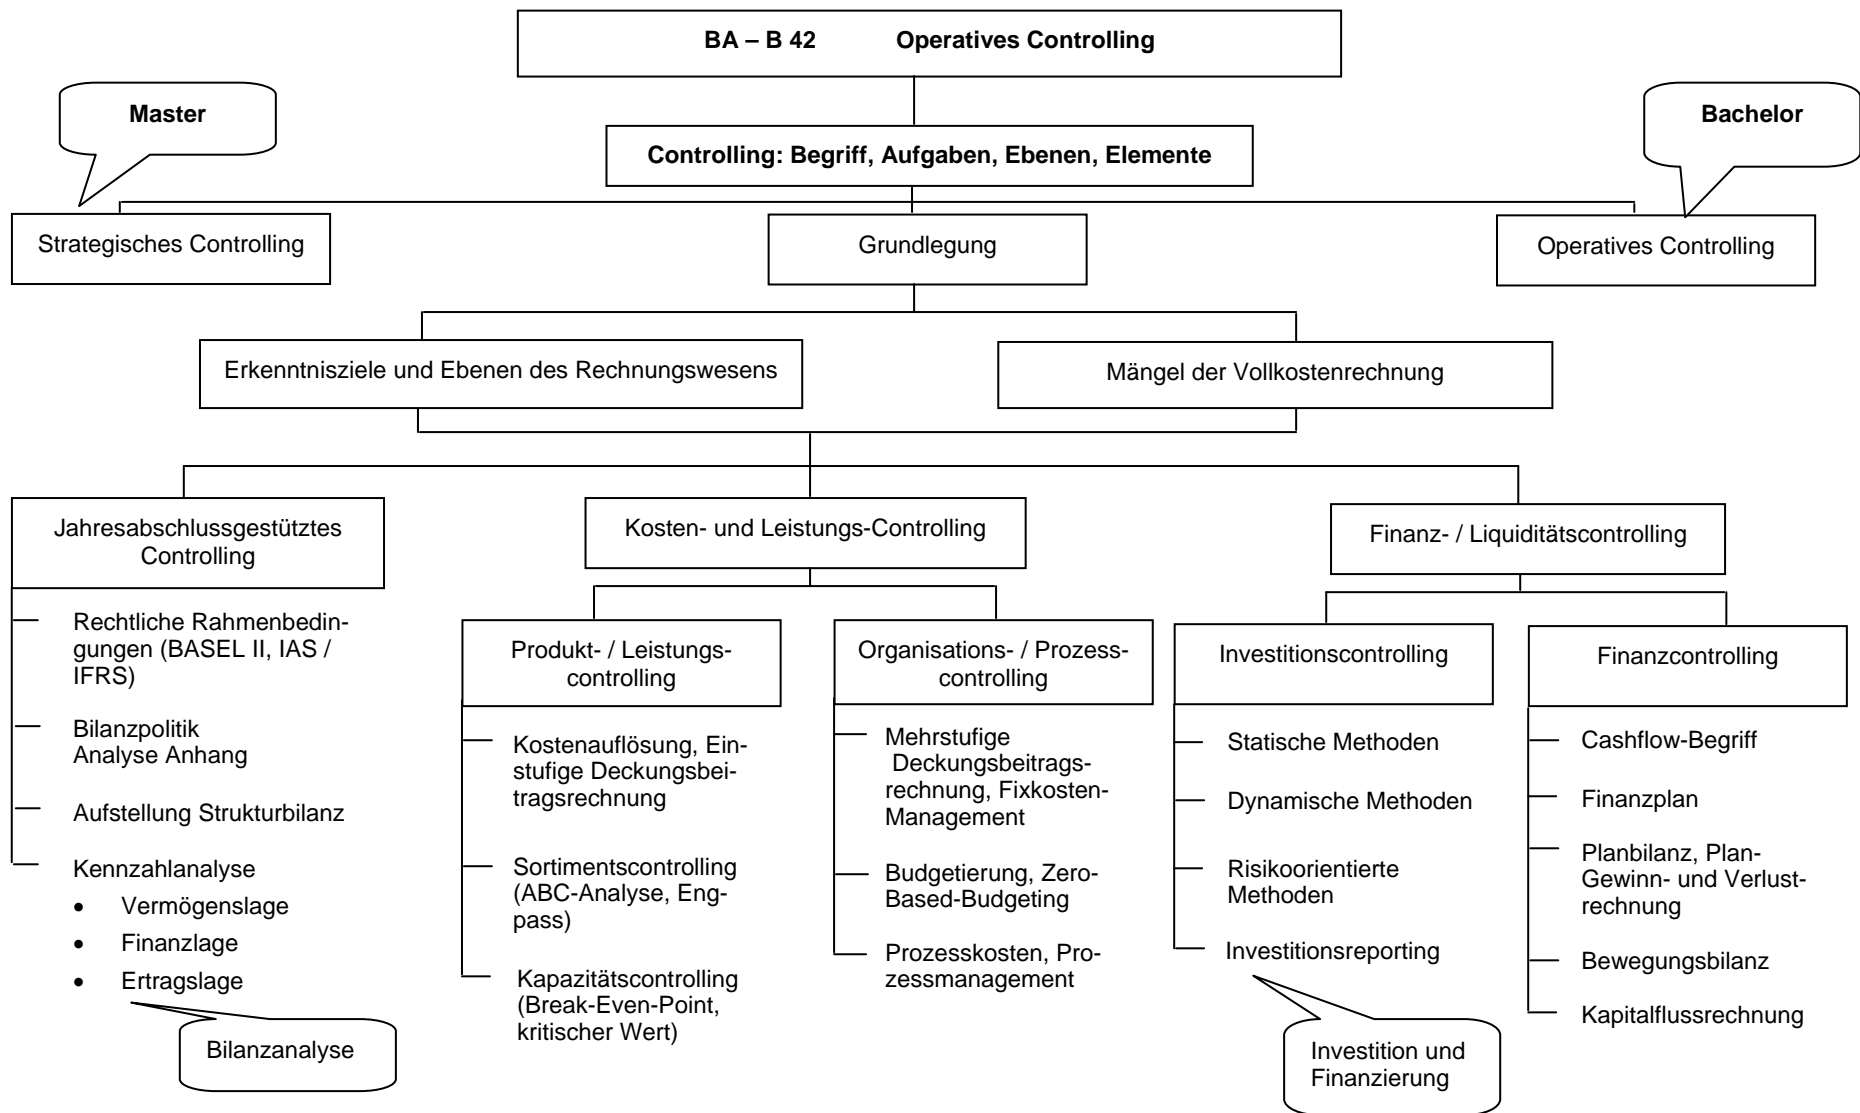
BA – B 42 Operatives Controlling

Master

Bachelor

Controlling: Begriff, Aufgaben, Ebenen, Elemente

Strategisches Controlling

Grundlegung

Operatives Controlling

Erkenntnisziele und Ebenen des Rechnungswesens

Mängel der Vollkostenrechnung

Jahresabschlussgestütztes Controlling

Rechtliche Rahmenbedingungen (BASEL II, IAS / IFRS)

Bilanzpolitik
Analyse Anhang

Aufstellung Strukturbilanz

Kennzahlanalyse
- Vermögenslage
- Finanzlage
- Ertragslage

Bilanzanalyse

Kosten- und Leistungs-Controlling

Produkt- / Leistungscontrolling

Kostenauflösung, Einstufige Deckungsbeitragsrechnung

Sortimentscontrolling (ABC-Analyse, Engpass)

Kapazitätscontrolling (Break-Even-Point, kritischer Wert)

Organisations- / Prozesscontrolling

Mehrstufige Deckungsbeitragsrechnung, Fixkosten-Management

Budgetierung, Zero-Based-Budgeting

Prozesskosten, Prozessmanagement

Finanz- / Liquiditätscontrolling

Investitionscontrolling

Statische Methoden

Dynamische Methoden

Risikoorientierte Methoden

Investitionsreporting

Investition und Finanzierung

Finanzcontrolling

Cashflow-Begriff

Finanzplan

Planbilanz, Plan-Gewinn- und Verlustrechnung

Bewegungsbilanz

Kapitalflussrechnung